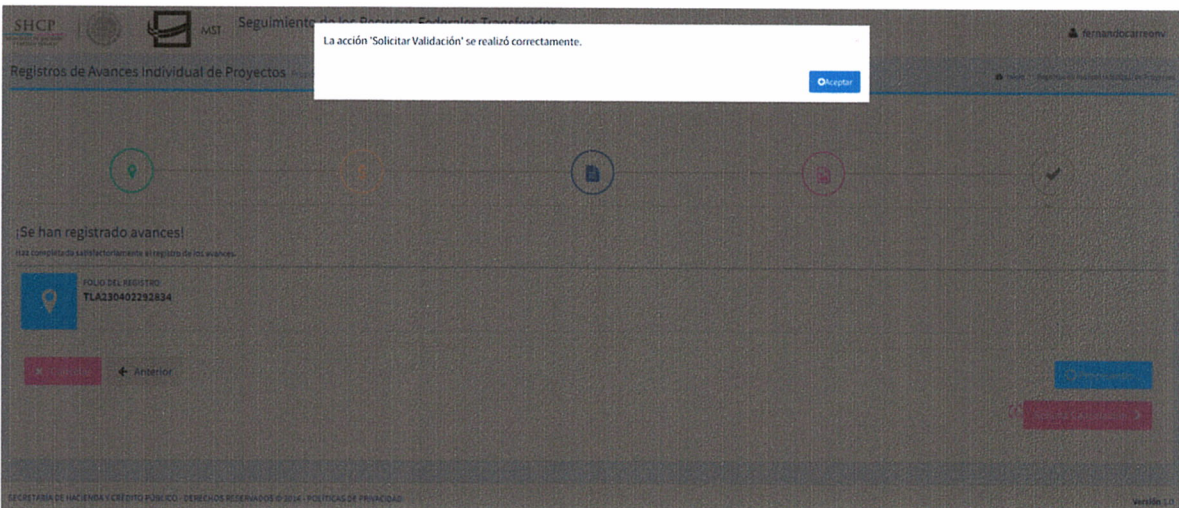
SHCP

MST

Seguimiento de los Recursos Federales Transferidos

fernandocarreonv

Registros de Avances Individual de Proyectos

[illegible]

La acción 'Solicitar Validación' se realizó correctamente.

Aceptar

¡Se han registrado avances!

Has completado satisfactoriamente el registro de los avances.

FOLIO DEL REGISTRO
TLA230402292834

Cancelar

Anterior

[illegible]

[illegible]

SECRETARÍA DE HACIENDA Y CRÉDITO PÚBLICO - DERECHOS RESERVADOS © 2014 - POLÍTICAS DE PRIVACIDAD

Versión 1.0